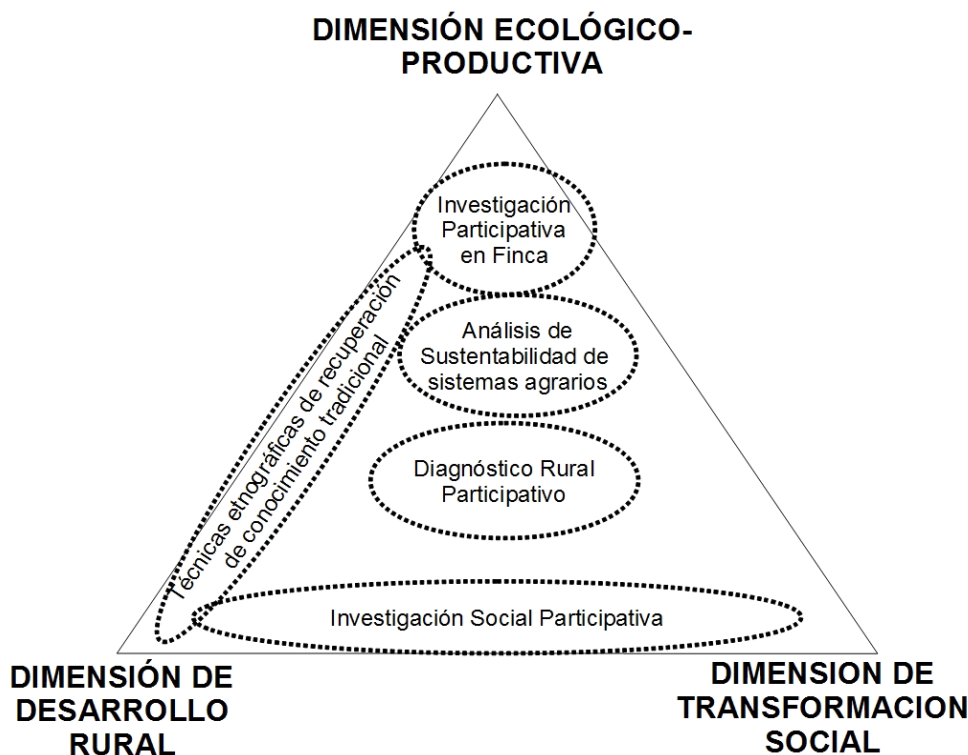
DIMENSIÓN ECOLÓGICO-PRODUCTIVA

Investigación Participativa en Finca

Técnicas etnográficas de recuperación de conocimiento tradicional

Análisis de Sustentabilidad de sistemas agrarios

Diagnóstico Rural Participativo

Investigación Social Participativa

DIMENSIÓN DE DESARROLLO RURAL

DIMENSION DE TRANSFORMACION SOCIAL